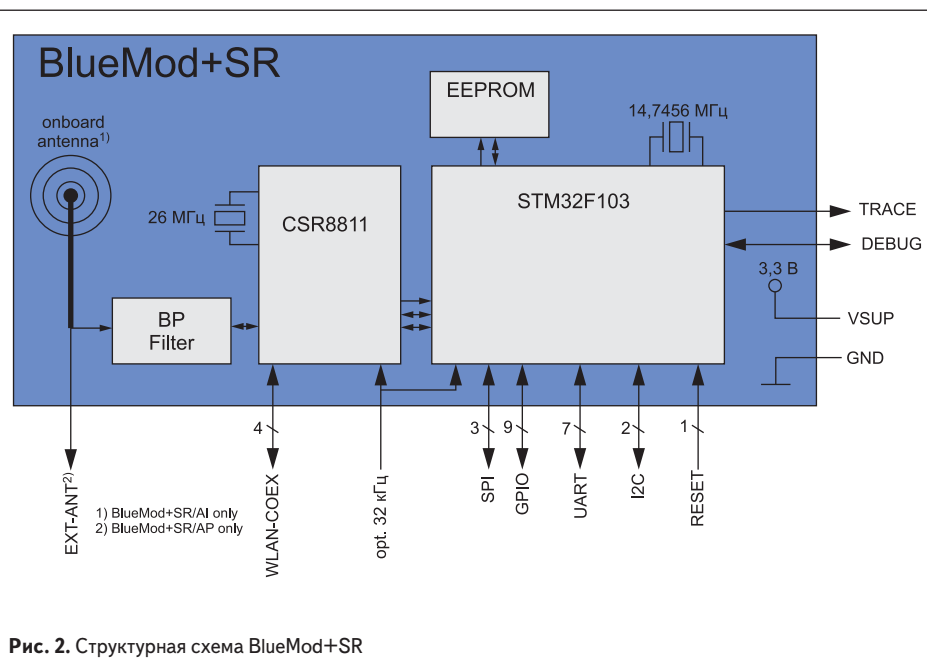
BlueMod+SR

onboard antenna$^{1)}$

EEPROM

14,7456 МГц

26 МГц

CSR8811

STM32F103

TRACE

DEBUG

3,3 В

BP Filter

VSUP

GND

4

3

9

7

2

1

EXT-ANT$^{2)}$

1) BlueMod+SR/AI only
2) BlueMod+SR/AP only

WLAN-COEX

opt. 32 кГц

SPI

GPIO

UART

I2C

RESET

**Рис. 2.** Структурная схема BlueMod+SR